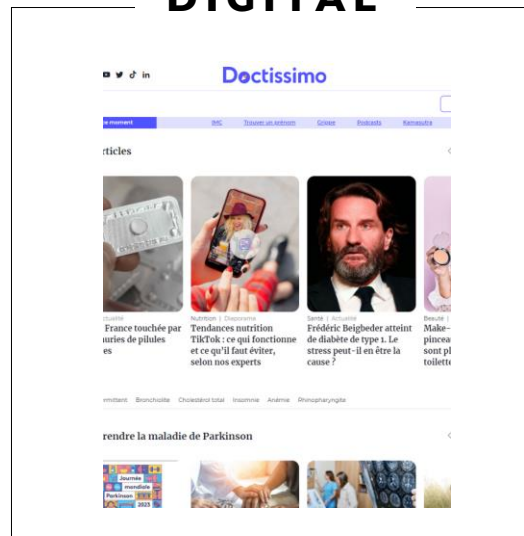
DIGITAL

Doctissimo

e moment IMC Trouver un prénom Grippe Podcasts Kamasutra

rticles

Actualité
France touchée par uries de pilules es

Nutrition | Diaporama
Tendances nutrition TikTok : ce qui fonctionne et ce qu'il faut éviter, selon nos experts

Santé | Actualité
Frédéric Beigbeder atteint de diabète de type 1. Le stress peut-il en être la cause ?

Beauté |
Make-pincea sont pl toilette

rmittent Bronchiolite Cholestérol total Insomnie Anémie Rhinopharyngite

rendre la maladie de Parkinson

Journée mondiale Parkinson 2023